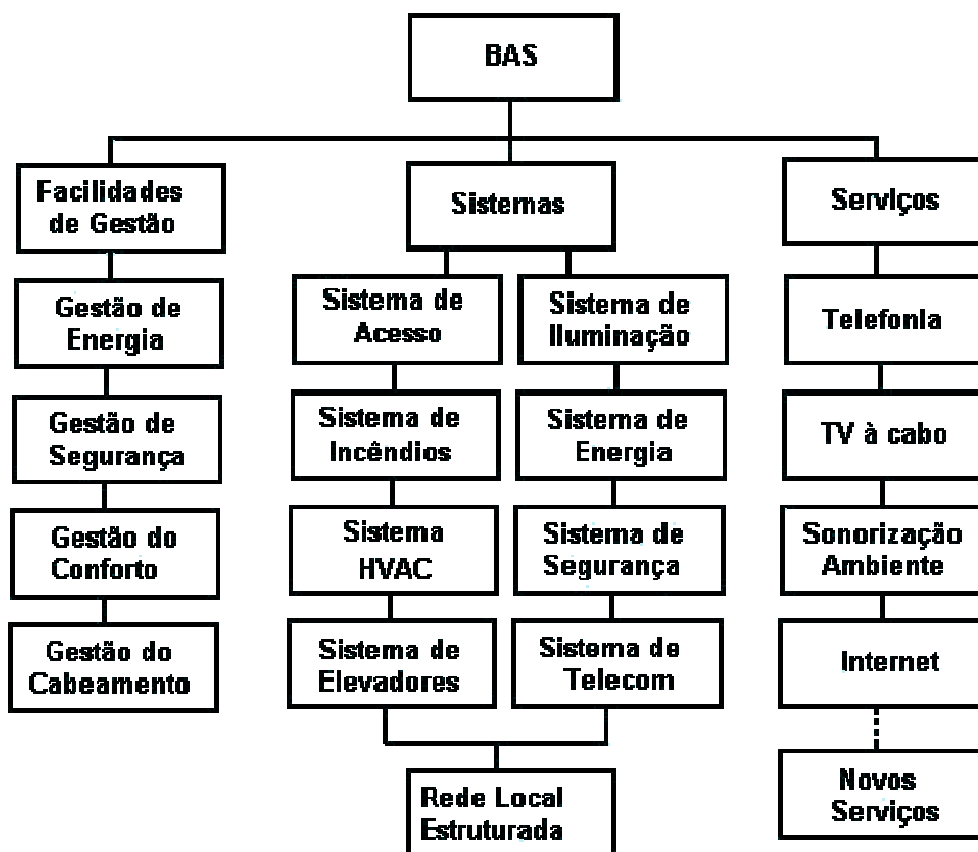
BAS

Facilidades de Gestão

Gestão de Energia

Gestão de Segurança

Gestão do Conforto

Gestão do Cabeamento

Sistemas

Sistema de Acesso

Sistema de Incêndios

Sistema HVAC

Sistema de Elevadores

Sistema de Iluminação

Sistema de Energia

Sistema de Segurança

Sistema de Telecom

Rede Local Estruturada

Serviços

Telefonia

TV à cabo

Sonorização Ambiente

Internet

Novos Serviços